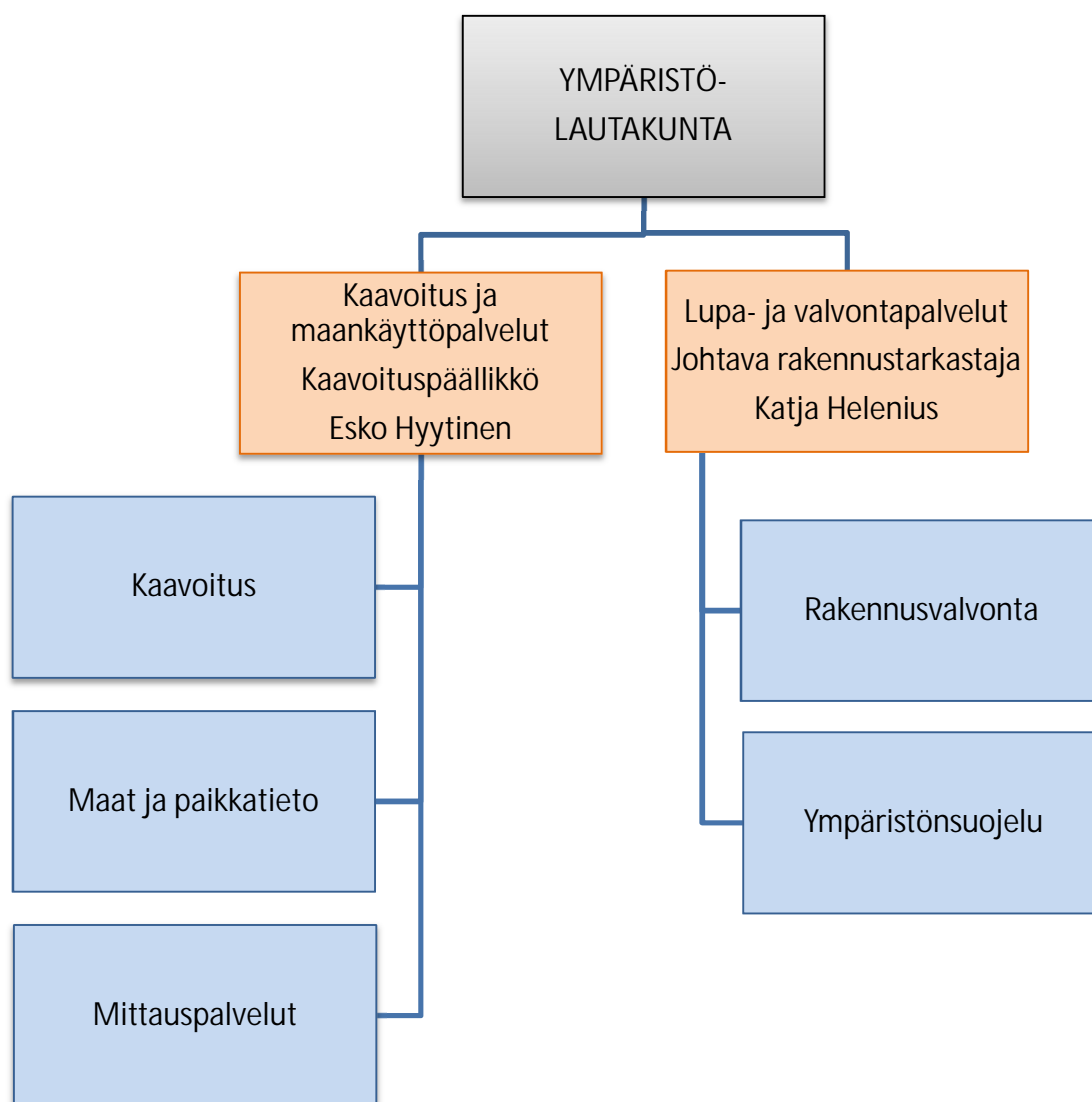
YMPÄRISTÖ-
LAUTAKUNTA

Kaavoitus ja maankäyttöpalvelut
Kaavoituspäällikkö
Esko Hyytinen

Lupa- ja valvontapalvelut
Johtava rakennustarkastaja
Katja Helenius

Kaavoitus

Maat ja paikkatieto

Mittauspalvelut

Rakennusvalvonta

Ympäristönsuojelu